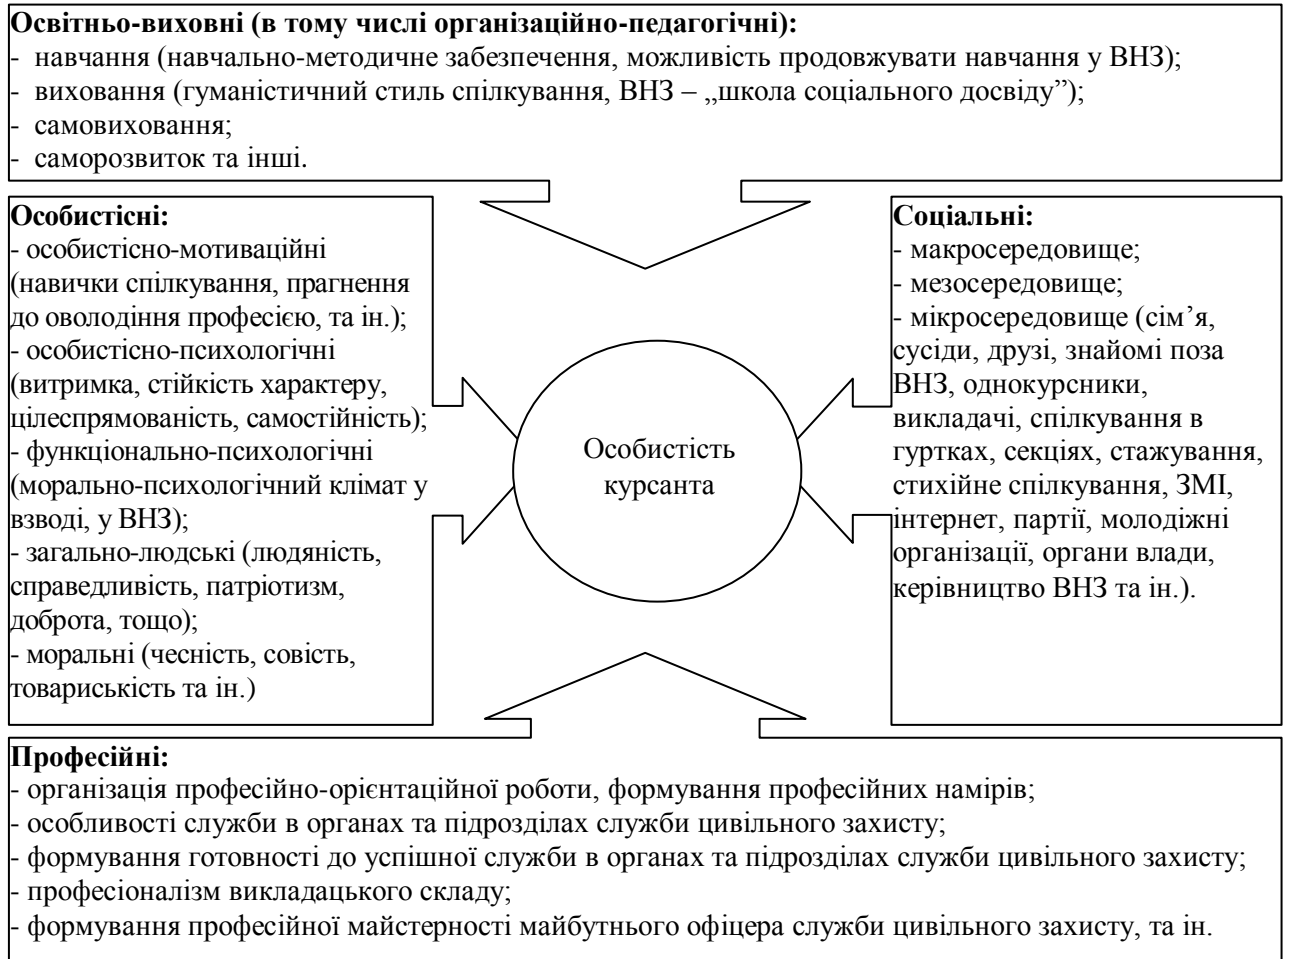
**Освітньо-виховні (в тому числі організаційно-педагогічні):**
- навчання (навчально-методичне забезпечення, можливість продовжувати навчання у ВНЗ);
- виховання (гуманістичний стиль спілкування, ВНЗ – „школа соціального досвіду”);
- самовиховання;
- саморозвиток та інші.

**Особистісні:**
- особистісно-мотиваційні (навички спілкування, прагнення до оволодіння професією, та ін.);
- особистісно-психологічні (витримка, стійкість характеру, цілеспрямованість, самостійність);
- функціонально-психологічні (морально-психологічний клімат у взводі, у ВНЗ);
- загально-людські (людяність, справедливість, патріотизм, доброта, тощо);
- моральні (чесність, совість, товариськість та ін.)

Особистість курсанта

**Соціальні:**
- макросередовище;
- мезосередовище;
- мікросередовище (сім’я, сусіди, друзі, знайомі поза ВНЗ, однокурсники, викладачі, спілкування в гуртках, секціях, стажування, стихійне спілкування, ЗМІ, інтернет, партії, молодіжні організації, органи влади, керівництво ВНЗ та ін.).

**Професійні:**
- організація професійно-орієнтаційної роботи, формування професійних намірів;
- особливості служби в органах та підрозділах служби цивільного захисту;
- формування готовності до успішної служби в органах та підрозділах служби цивільного захисту;
- професіоналізм викладацького складу;
- формування професійної майстерності майбутнього офіцера служби цивільного захисту, та ін.